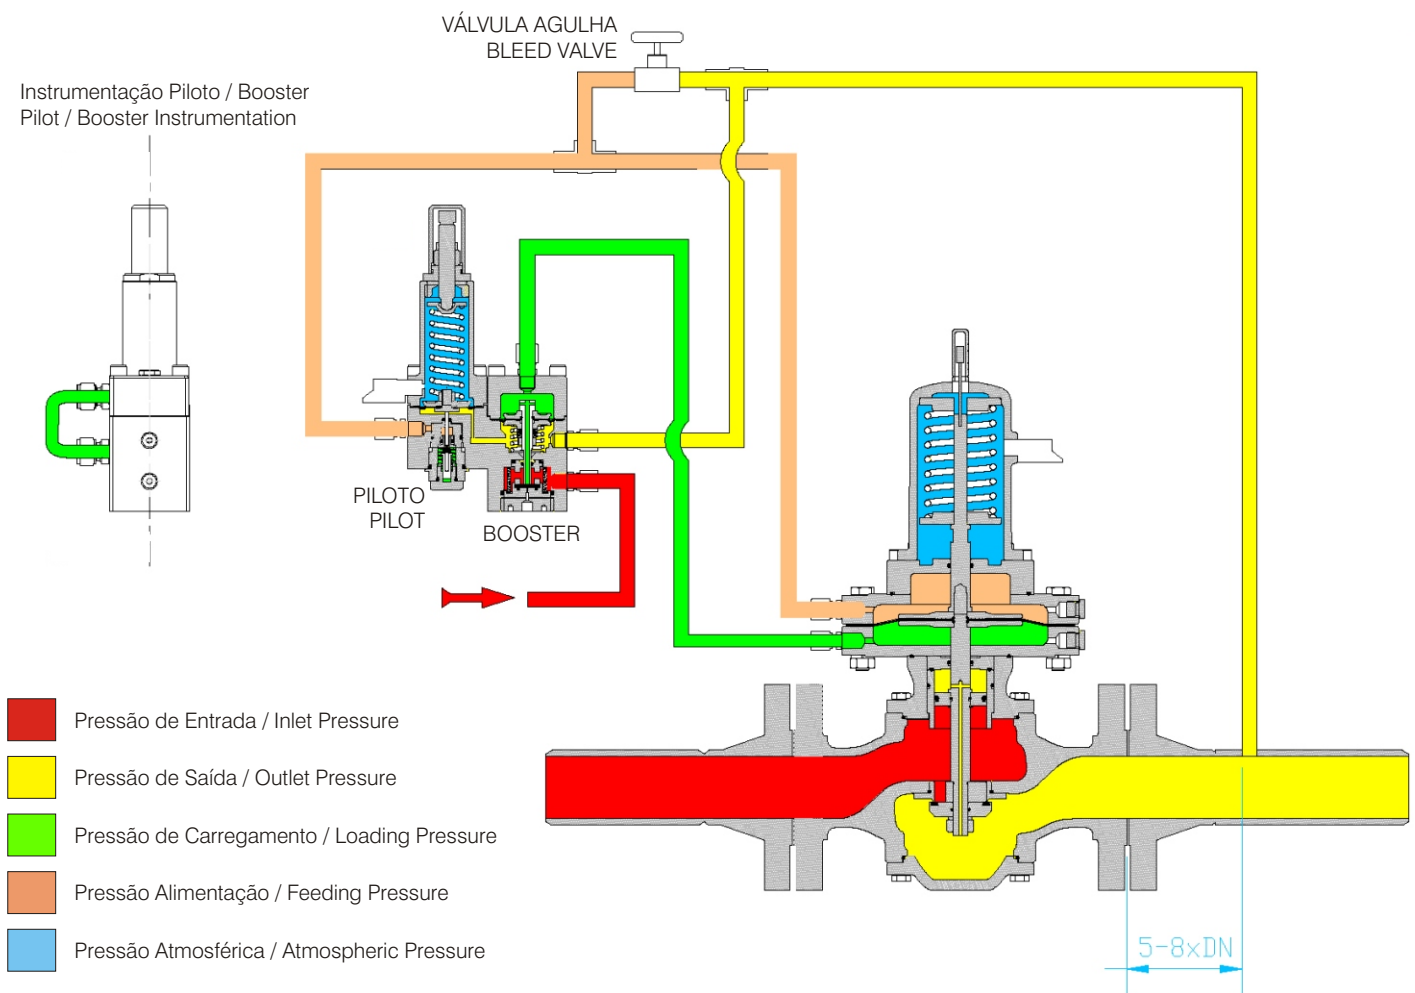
VÁLVULA AGULHA
BLEED VALVE

Instrumentação Piloto / Booster
Pilot / Booster Instrumentation

PILOTO
PILOT

BOOSTER

Pressão de Entrada / Inlet Pressure

Pressão de Saída / Outlet Pressure

Pressão de Carregamento / Loading Pressure

Pressão Alimentação / Feeding Pressure

Pressão Atmosférica / Atmospheric Pressure

5-8xDN